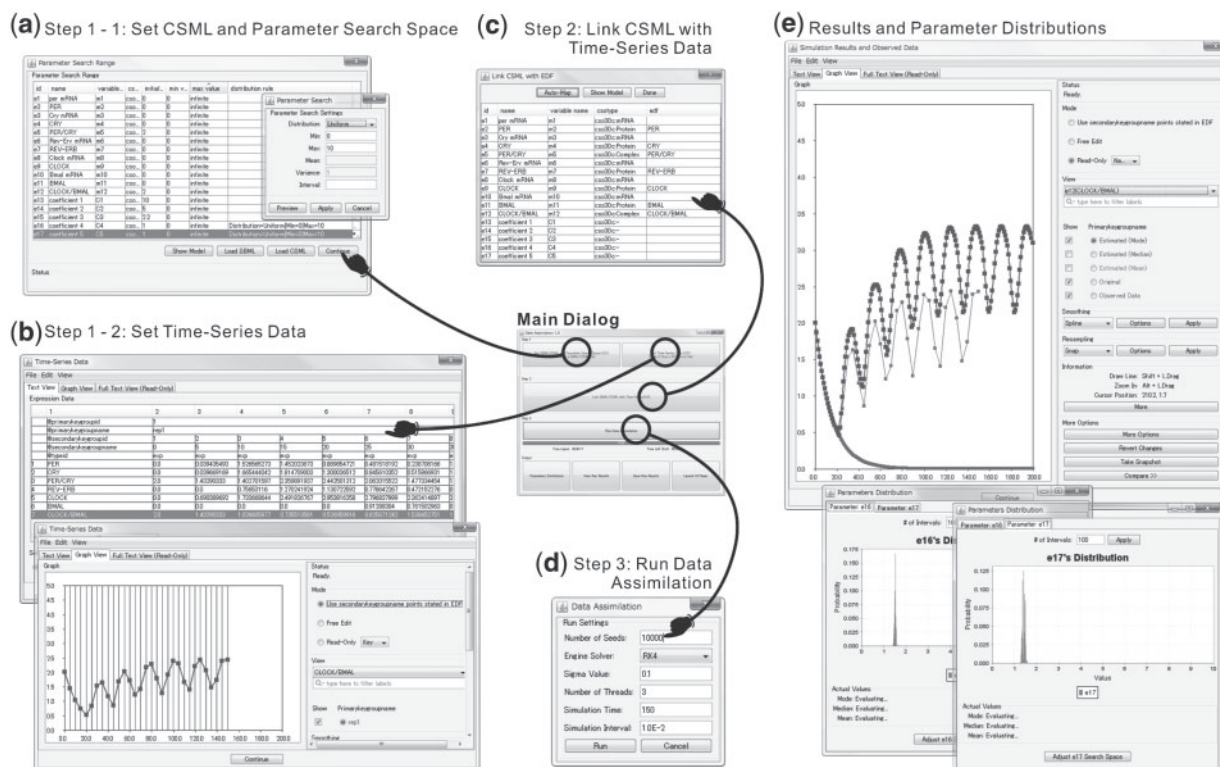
(a) Step 1 - 1: Set CSML and Parameter Search Space

Parameter Search Range

Parameter Search Range

| id | name | variable... | co... | initial... | min v... | max value | distribution rule |
|---|---|---|---|---|---|---|---|
| e1 | per mRNA | m1 | cso... | 0 | 0 | infinite | |
| e2 | PER | m2 | cso... | 0 | 0 | infinite | |
| e3 | Cry mRNA | m3 | cso... | 0 | 0 | infinite | |
| e4 | CRY | m4 | cso... | 0 | 0 | infinite | |
| e5 | PER/CRY | m5 | cso... | 0 | 0 | infinite | |
| e6 | Rev-Erv mRNA | m6 | cso... | 0 | 0 | infinite | |
| e7 | REV-ERB | m7 | cso... | 0 | 0 | infinite | |
| e8 | Clock mRNA | m8 | cso... | 0 | 0 | infinite | |
| e9 | CLOCK | m9 | cso... | 0 | 0 | infinite | |
| e10 | Bmal mRNA | m10 | cso... | 0 | 0 | infinite | |
| e11 | BMAL | m11 | cso... | 0 | 0 | infinite | |
| e12 | CLOCK/BMAL | m12 | cso... | 0 | 0 | infinite | |
| e13 | coefficient 1 | C1 | cso... | 10 | 0 | infinite | |
| e14 | coefficient 2 | C2 | cso... | 5 | 0 | infinite | |
| e15 | coefficient 3 | C3 | cso... | 2.2 | 0 | infinite | |
| e16 | coefficient 4 | C4 | cso... | 1 | 0 | infinite | Distribution=Uniform|Min=0|Max=10 |
| e17 | coefficient 5 | C5 | cso... | 1 | 0 | infinite | Distribution=Uniform|Min=0|Max=10 |

Parameter Search

Parameter Search Settings

Distribution: Uniform

Min: 0

Max: 10

Mean:

Variance: 1

Interval:

Preview Apply Cancel

Show Model Load EDML Load CSML Continue

Status

(b) Step 1 - 2: Set Time-Series Data

Time-Series Data

File Edit View

Text View Graph View Full Text View (Read-Only)

Expression Data

(c) Step 2: Link CSML with Time-Series Data

Link CSML with EDF

Auto-Map Show Model Done

| id | name | variable name | csotype | edf |
|---|---|---|---|---|
| e1 | per mRNA | m1 | cso30c:mRNA | |
| e2 | PER | m2 | cso30c:Protein | PER |
| e3 | Cry mRNA | m3 | cso30c:mRNA | |
| e4 | CRY | m4 | cso30c:Protein | CRY |
| e5 | PER/CRY | m5 | cso30c:Complex | PER/CRY |
| e6 | Rev-Erv mRNA | m6 | cso30c:mRNA | |
| e7 | REV-ERB | m7 | cso30c:Protein | REV-ERB |
| e8 | Clock mRNA | m8 | cso30c:mRNA | |
| e9 | CLOCK | m9 | cso30c:Protein | CLOCK |
| e10 | Bmal mRNA | m10 | cso30c:mRNA | |
| e11 | BMAL | m11 | cso30c:Protein | BMAL |
| e12 | CLOCK/BMAL | m12 | cso30c:Complex | CLOCK/BMAL |
| e13 | coefficient 1 | C1 | cso30c:~ | |
| e14 | coefficient 2 | C2 | cso30c:~ | |
| e15 | coefficient 3 | C3 | cso30c:~ | |
| e16 | coefficient 4 | C4 | cso30c:~ | |
| e17 | coefficient 5 | C5 | cso30c:~ | |

Main Dialog

Time-Series Data

File Edit View

Text View Graph View Full Text View (Read-Only)

Graph

Status
Ready.

Mode

Use secondarykeyroupname points stated in EDF

Free Edit

Read-Only Key

View

CLOCK/BMAL

Q- type here to filter labels

Show Primarykeygroupname

exp1

Continue

(d) Step 3: Run Data Assimilation

Data Assimilation

Run Settings

Number of Seeds: 10000

Engine Solver: RK4

Sigma Value: 0.1

Number of Threads: 3

Simulation Time: 150

Simulation Interval: 1.0E-2

Run Cancel

(e) Results and Parameter Distributions

Simulation Results and Observed Data

File Edit View

Text View Graph View Full Text View (Read-Only)

Graph

Status
Ready.

Mode

Use secondarykeygroupname points stated in EDF

Free Edit

Read-Only

View

e12(CLOCK/BMAL)

Q- type here to filter labels

Show Primarykeygroupname

Estimated (Mode)

Estimated (Median)

Estimated (Mean)

Original

Observed Data

Smoothing

Spline Options Apply

Resampling

Grap Options Apply

Information

Draw Line: Shift + L.Drag

Zoom In: Alt + L.Drag

Cursor Position: '2102, 1.7

More

More Options

More Options

Revert Changes

Take Snapshot

Compare >>

Continue

Parameters Distribution

Parameter e16

# of Intervals:

e16's Di

Actual Values

Mode: Evaluating...

Median: Evaluating...

Mean: Evaluating...

Adjust e16

Parameters Distribution

Parameter e16 Parameter e17

# of Intervals: 100 Apply

e17's Distribution

Probability

Value

e17

Actual Values

Mode: Evaluating...

Median: Evaluating...

Mean: Evaluating...

Adjust e17 Search Space